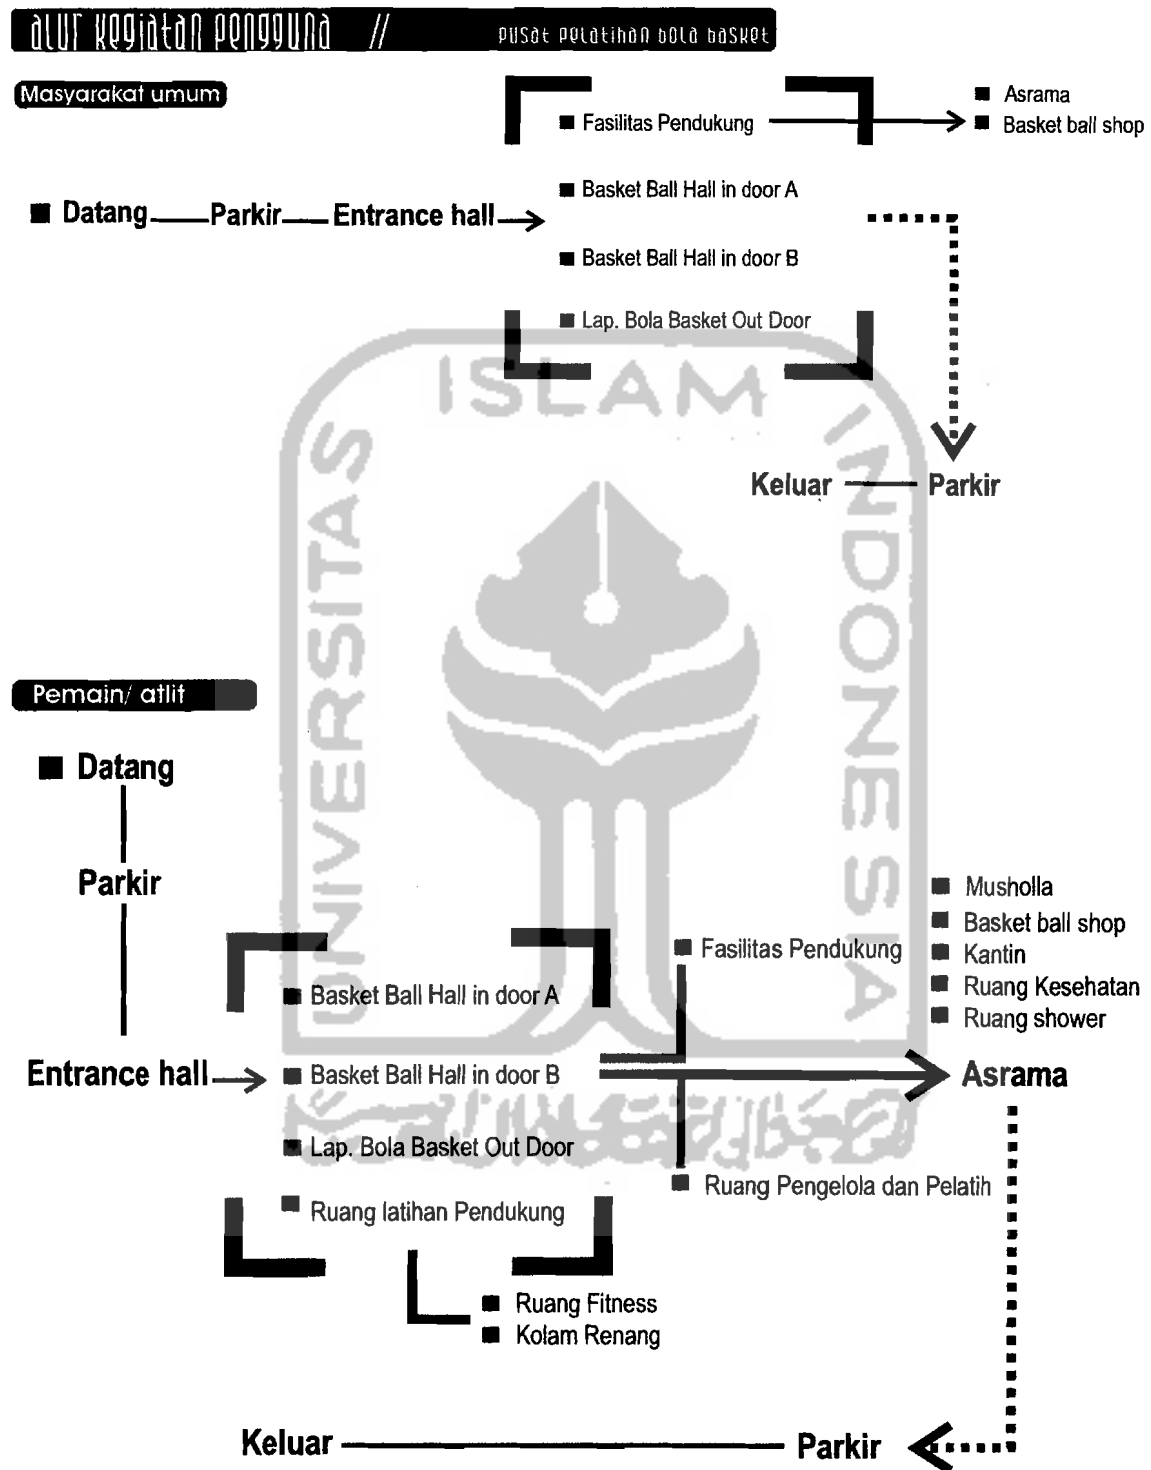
alur kegiatan pengguna // pusat pelatihan bola basket

Masyarakat umum

■ Fasilitas Pendukung → ■ Asrama
■ Basket ball shop

■ Datang — Parkir — Entrance hall →

■ Basket Ball Hall in door A

■ Basket Ball Hall in door B

■ Lap. Bola Basket Out Door

ISLAM

Keluar — Parkir

UNIVERSITAS INDONESIA

Pemain/ atlit

■ Datang

Parkir

Entrance hall →

■ Basket Ball Hall in door A

■ Basket Ball Hall in door B

■ Lap. Bola Basket Out Door

■ Ruang latihan Pendukung

■ Ruang Fitness
■ Kolam Renang

■ Fasilitas Pendukung

■ Musholla
■ Basket ball shop
■ Kantin
■ Ruang Kesehatan
■ Ruang shower

Asrama

■ Ruang Pengelola dan Pelatih

Keluar — Parkir